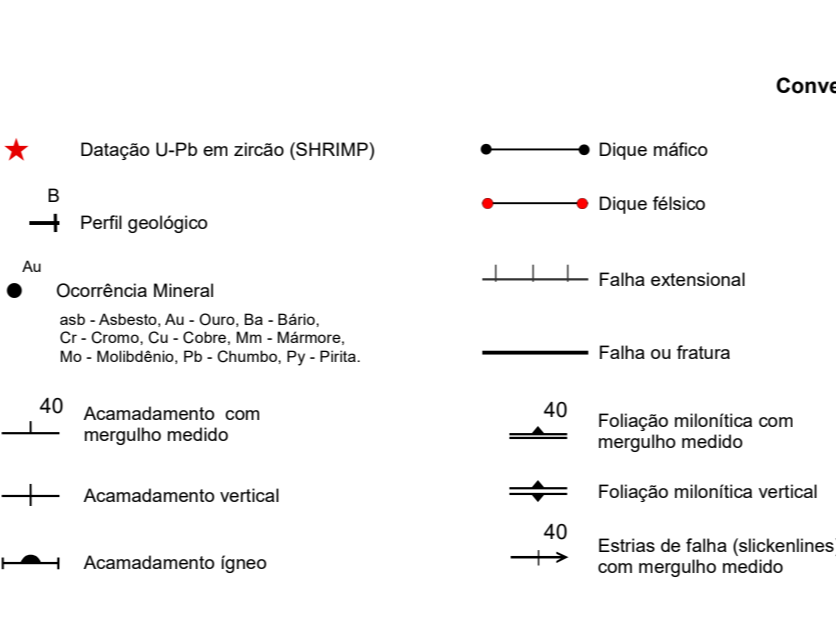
Conve

Datação U-Pb em zircão (SHRIMP)

B

Perfil geológico

Au

Ocorrência Mineral

asb - Asbesto, Au - Ouro, Ba - Bário, Cr - Cromo, Cu - Cobre, Mm - Mármore, Mo - Molibdênio, Pb - Chumbo, Py - Pirita.

40

Acamadamento com mergulho medido

Acamadamento vertical

Acamadamento ígneo

Dique máfico

Dique félsico

Falha extensional

Falha ou fratura

40

Foliação milonítica com mergulho medido

Foliação milonítica vertical

40

Estrias de falha (slickenlines com mergulho medido